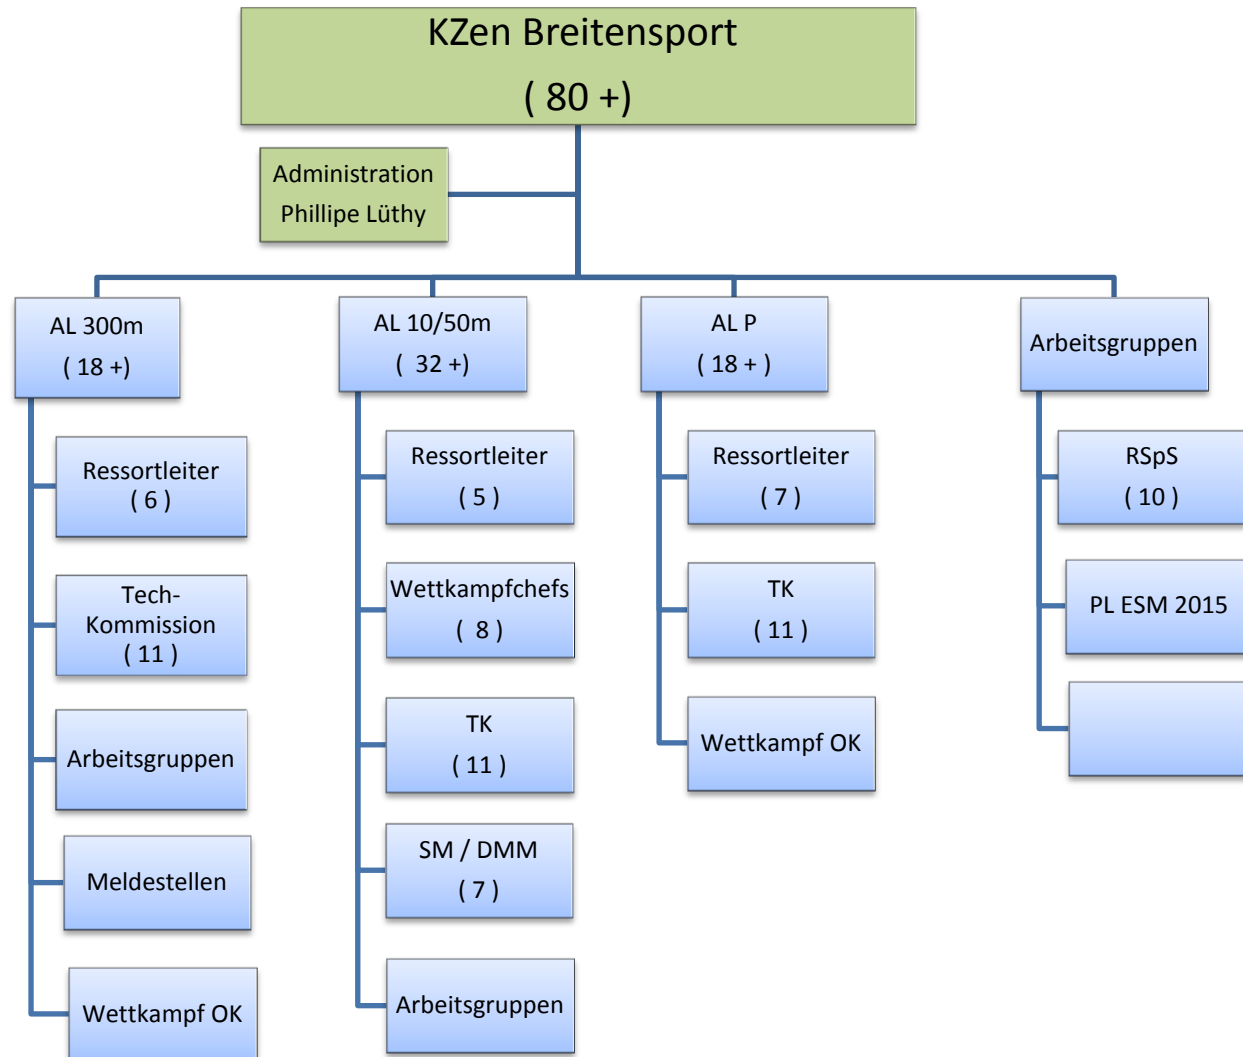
KZen Breitensport
( 80 +)

Administration
Phillipe Lüthy

AL 300m
( 18 +)

Ressortleiter
( 6 )

Tech-Kommission
( 11 )

Arbeitsgruppen

Meldestellen

Wettkampf OK

AL 10/50m
( 32 +)

Ressortleiter
( 5 )

Wettkampfchefs
( 8 )

TK
( 11 )

SM / DMM
( 7 )

Arbeitsgruppen

AL P
( 18 + )

Ressortleiter
( 7 )

TK
( 11 )

Wettkampf OK

Arbeitsgruppen

RSpS
( 10 )

PL ESM 2015